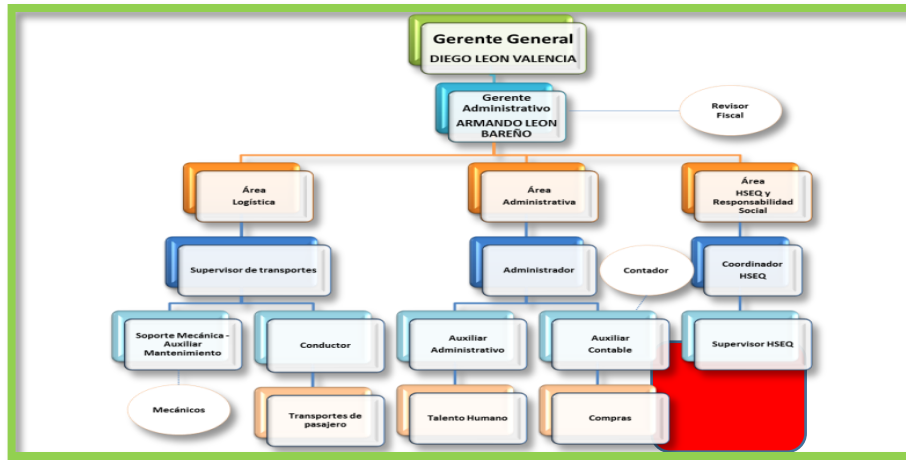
Gerente General
DIEGO LEON VALENCIA

Gerente Administrativo
ARMANDO LEON BAREÑO

Revisor Fiscal

Área Logística

Área Administrativa

Área HSEQ y Responsabilidad Social

Supervisor de transportes

Administrador

Contador

Coordinador HSEQ

Soporte Mecánica - Auxiliar Mantenimiento

Conductor

Auxiliar Administrativo

Auxiliar Contable

Supervisor HSEQ

Mecánicos

Transportes de pasajero

Talento Humano

Compras